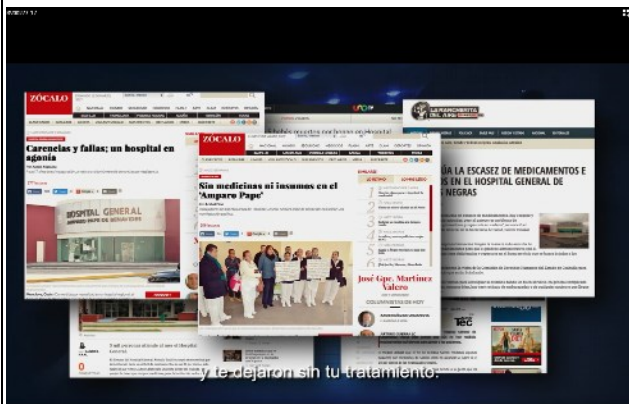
ZÓCALO

Carencias y fallas; un hospital en agonía

HOSPITAL GENERAL

ZÓCALO

Sin medicinas ni insumos en el 'Amparo Pape'

José Gpe. Martínez Valero

COLUMNISTAS DE HOY

LA MAÑANERA

LA ESCASEZ DE MEDICAMENTOS E S EN EL HOSPITAL GENERAL DE NEGRAS

y te dejaron sin tu tratamiento.